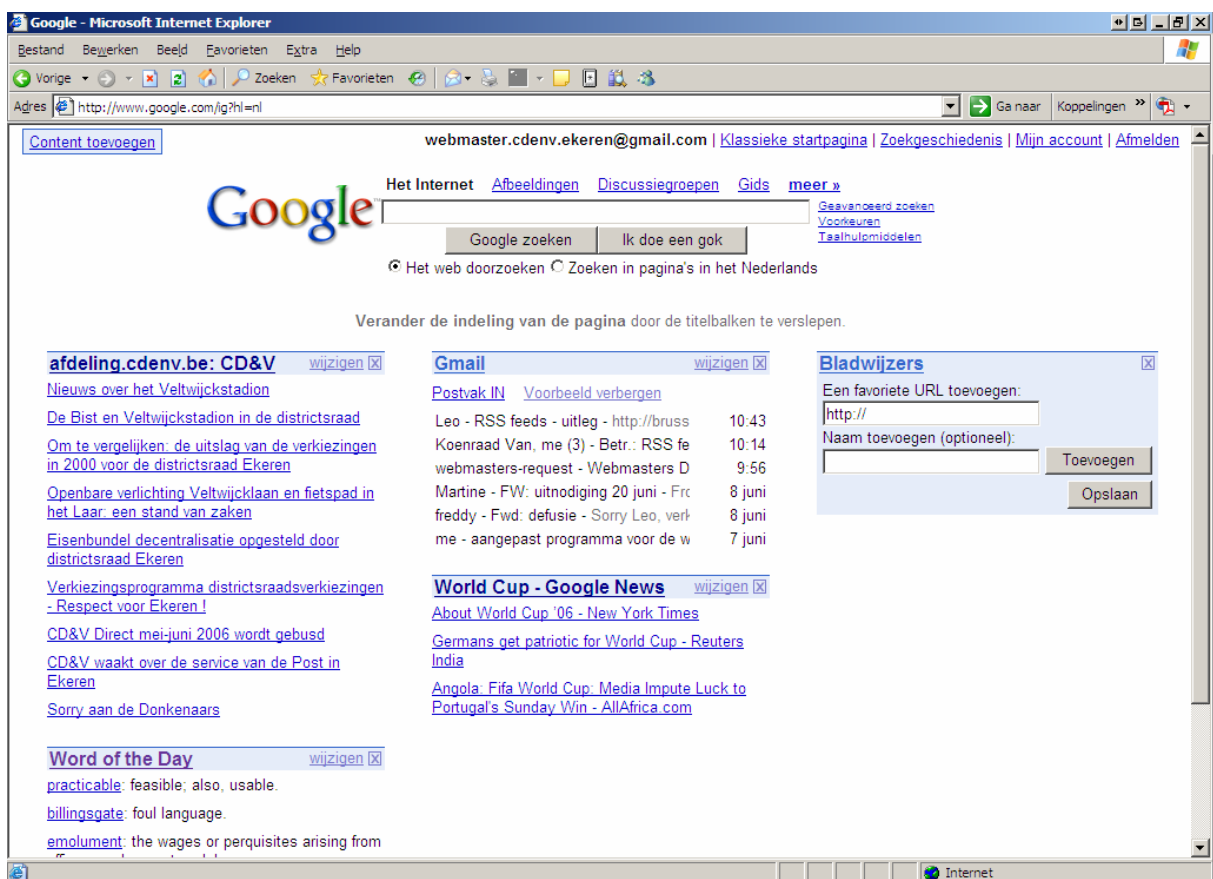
Google - Microsoft Internet Explorer

Bestand Bewerken Beeld Favorieten Extra Help

Vorige Zoeken Favorieten

Adres http://www.google.com/ig?hl=nl Ga naar Koppelingen »

Content toevoegen

webmaster.cdenv.ekeren@gmail.com | Klassieke startpagina | Zoekgeschiedenis | Mijn account | Afmelden

Google

Het Internet Afbeeldingen Discussiegroepen Gids meer »

Geavanceerd zoeken
Voorkeuren
Taalhulpmiddelen

Google zoeken Ik doe een gok

Het web doorzoeken Zoeken in pagina's in het Nederlands

Verander de indeling van de pagina door de titelbalken te verslepen.

afdeling.cdenv.be: CD&V wijzigen

Nieuws over het Veltwijckstadion

De Bist en Veltwijckstadion in de districtsraad

Om te vergelijken: de uitslag van de verkiezingen in 2000 voor de districtsraad Ekeren

Openbare verlichting Veltwijcklaan en fietspad in het Laar: een stand van zaken

Eisenbundel decentralisatie opgesteld door districtsraad Ekeren

Verkiezingsprogramma districtsraadsverkiezingen - Respect voor Ekeren !

CD&V Direct mei-juni 2006 wordt gebusd

CD&V waakt over de service van de Post in Ekeren

Sorry aan de Donkenaars

Word of the Day wijzigen

practicable: feasible; also, usable.

billingsgate: foul language.

emolument: the wages or perquisites arising from

Gmail wijzigen

Postvak IN Voorbeeld verbergen

| | |
|---|---|
| Leo - RSS feeds - uitleg - http://bruss | 10:43 |
| Koenraad Van, me (3) - Betr.: RSS fe | 10:14 |
| webmasters-request - Webmasters D | 9:56 |
| Martine - FW: uitnodiging 20 juni - Fro | 8 juni |
| freddy - Fwd: defusie - Sorry Leo, verk | 8 juni |
| me - aangepast programma voor de w | 7 juni |

World Cup - Google News wijzigen

About World Cup '06 - New York Times

Germans get patriotic for World Cup - Reuters India

Angola: Fifa World Cup: Media Impute Luck to Portugal's Sunday Win - AllAfrica.com

Bladwijzers

Een favoriete URL toevoegen:

http://

Naam toevoegen (optioneel):

Toevoegen

Opslaan

Internet